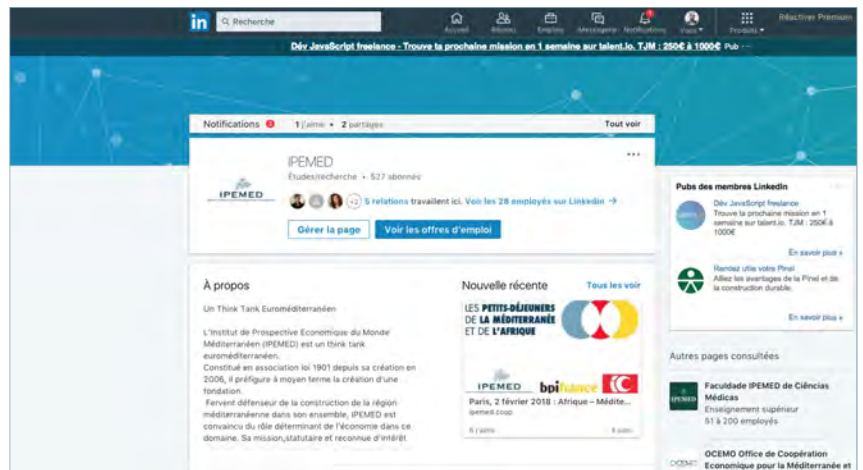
in Recherche

Accueil Réseau Emplois Messagerie Notifications Vous ▾ Produits ▾ Réactiver Premium

Dév JavaScript freelance - Trouve ta prochaine mission en 1 semaine sur talent.io. TJM : 250€ à 1000€ Pub ···

Notifications 1 1 j'aime • 2 partages Tout voir

IPEMED
Études/recherche • 527 abonnés

IPEMED

+2 5 relations travaillent ici. Voir les 28 employés sur LinkedIn →

Gérer la page Voir les offres d'emploi

Pubs des membres LinkedIn

Dév JavaScript freelance
Trouve ta prochaine mission en 1 semaine sur talent.io. TJM : 250€ à 1000€

En savoir plus »

Rendez utile votre Pinel
Alliez les avantages de la Pinel et de la construction durable.

En savoir plus »

À propos

Un Think Tank Euroméditerranéen

L'Institut de Prospective Economique du Monde Méditerranéen (IPEMED) est un think tank euroméditerranéen.
Constitué en association loi 1901 depuis sa création en 2006, il préfigure à moyen terme la création d'une fondation.
Fervent défenseur de la construction de la région méditerranéenne dans son ensemble, IPEMED est convaincu du rôle déterminant de l'économie dans ce domaine. Sa mission,statutaire et reconnue d'intérêt

Nouvelle récente Tous les voir

LES PETITS-DÉJEUNERS DE LA MÉDITERRANÉE ET DE L'AFRIQUE

IPEMED bpifrance

Paris, 2 février 2018 : Afrique – Médite...
ipemed.coop

6 j'aime 4 com.

Autres pages consultées

Faculdade IPEMED de Ciências Médicas
Enseignement supérieur
51 à 200 employés

OCEMO Office de Coopération Economique pour la Méditerranée et